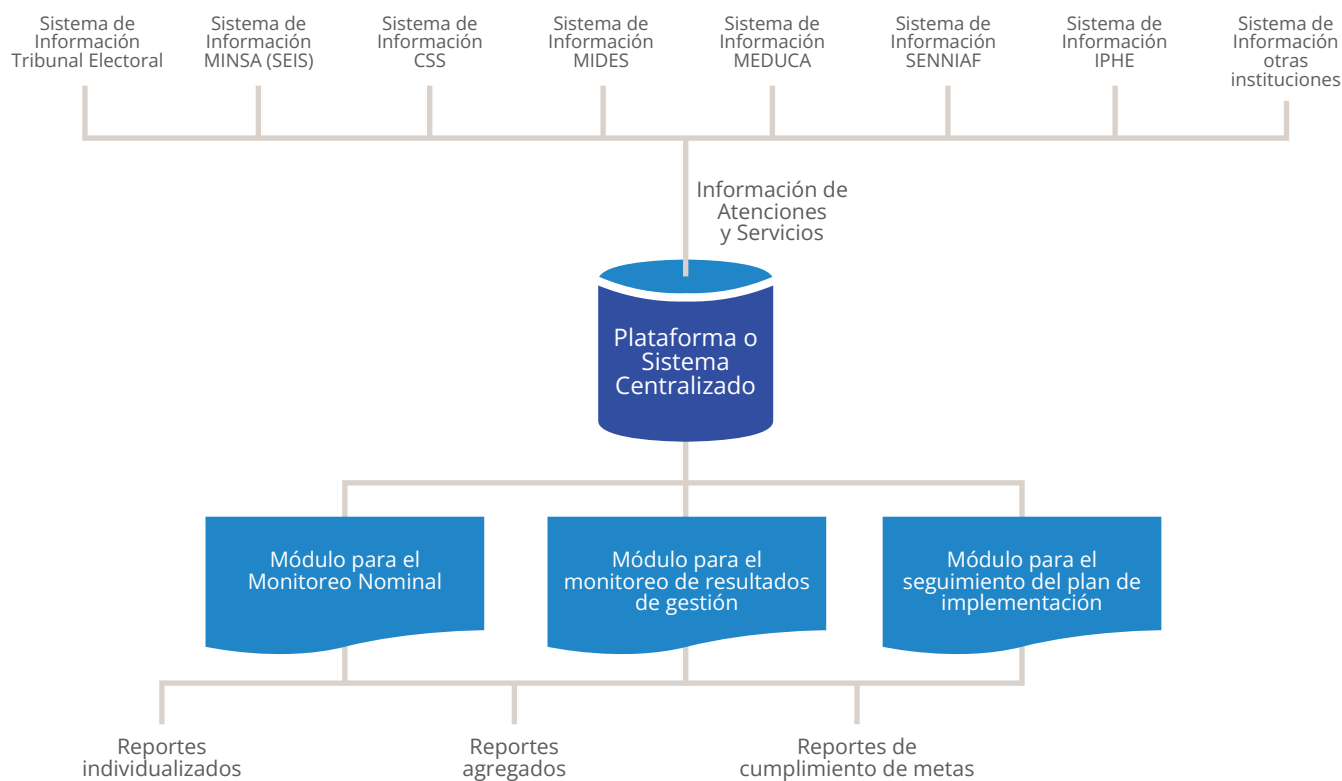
Sistema de Información Tribunal Electoral

Sistema de Información MINSA (SEIS)

Sistema de Información CSS

Sistema de Información MIDES

Sistema de Información MEDUCA

Sistema de Información SENNIAF

Sistema de Información IPHE

Sistema de Información otras instituciones

Información de Atenciones y Servicios

Plataforma o Sistema Centralizado

Módulo para el Monitoreo Nominal

Módulo para el monitoreo de resultados de gestión

Módulo para el seguimiento del plan de implementación

Reportes individualizados

Reportes agregados

Reportes de cumplimiento de metas